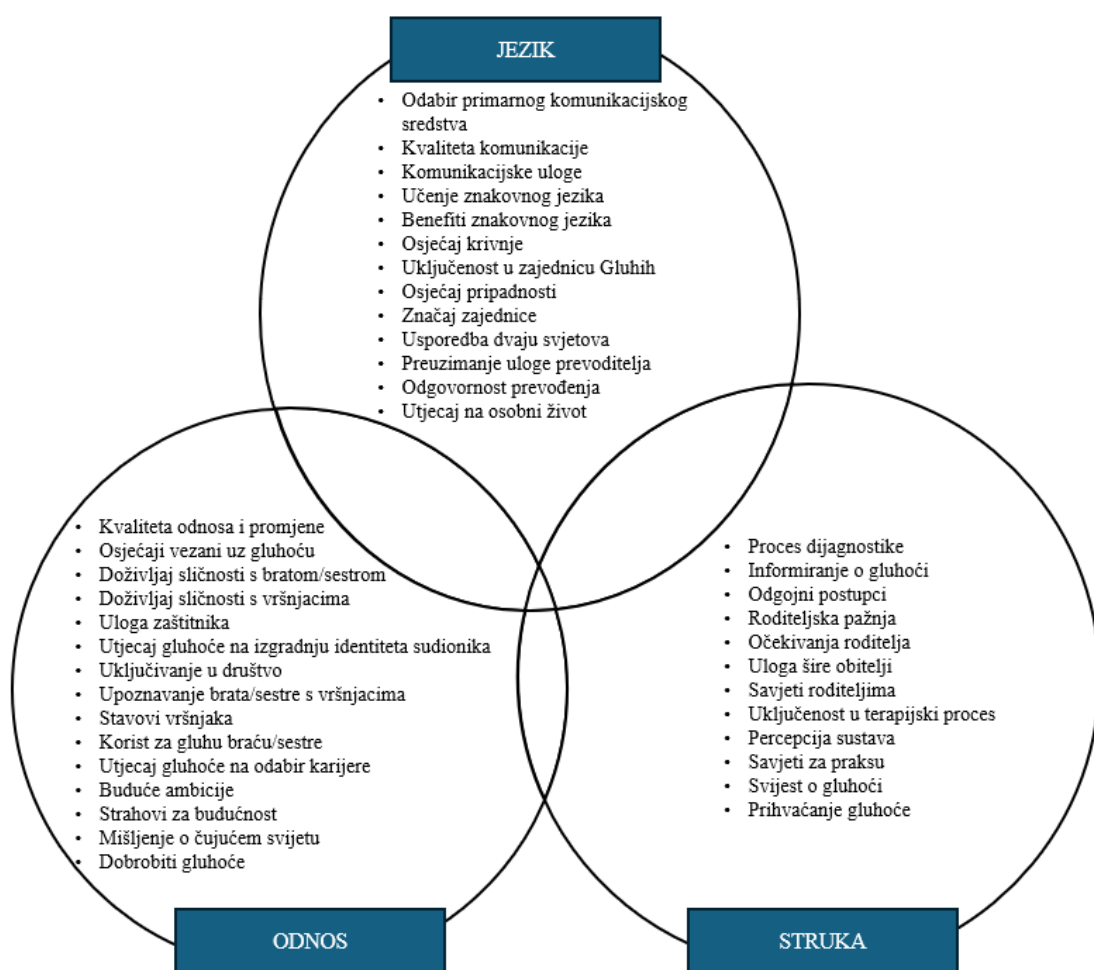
JEZIK

- Odabir primarnog komunikacijskog sredstva
- Kvaliteta komunikacije
- Komunikacijske uloge
- Učenje znakovnog jezika
- Benefiti znakovnog jezika
- Osjećaj krivnje
- Uključenost u zajednicu Gluhih
- Osjećaj pripadnosti
- Značaj zajednice
- Usporedba dvaju svjetova
- Preuzimanje uloge prevoditelja
- Odgovornost prevođenja
- Utjecaj na osobni život

- Kvaliteta odnosa i promjene
- Osjećaji vezani uz gluhoću
- Doživljaj sličnosti s bratom/sestrom
- Doživljaj sličnosti s vršnjacima
- Uloga zaštitnika
- Utjecaj gluhoće na izgradnju identiteta sudionika
- Uključivanje u društvo
- Upoznavanje brata/sestre s vršnjacima
- Stavovi vršnjaka
- Korist za gluhu braću/sestre
- Utjecaj gluhoće na odabir karijere
- Buduće ambicije
- Strahovi za budućnost
- Mišljenje o čujućem svijetu
- Dobrobiti gluhoće

ODNOS

- Proces dijagnostike
- Informiranje o gluhoći
- Odgojni postupci
- Roditeljska pažnja
- Očekivanja roditelja
- Uloga šire obitelji
- Savjeti roditeljima
- Uključenost u terapijski proces
- Percepcija sustava
- Savjeti za praksu
- Svijest o gluhoći
- Prihvaćanje gluhoće

STRUKA